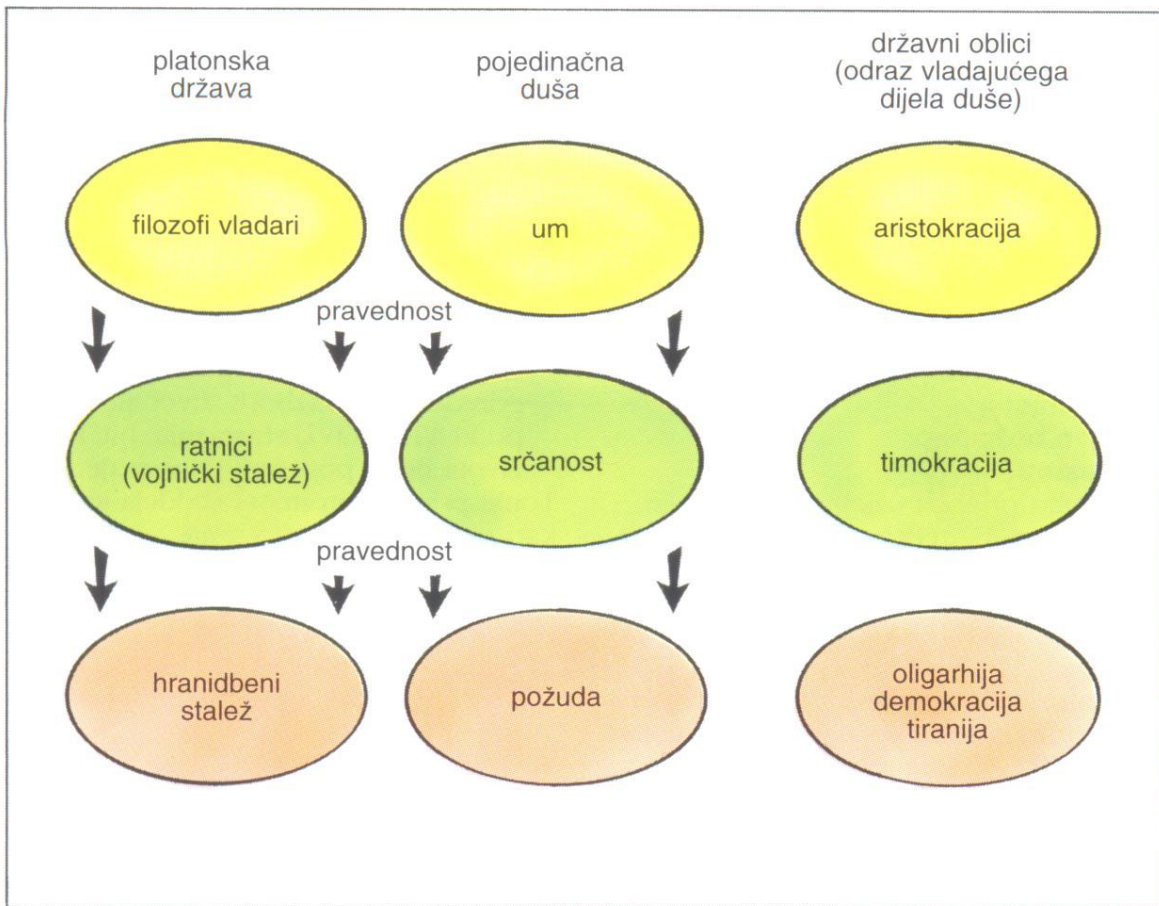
platonska država

pojedinačna duša

državni oblici (odraz vladajućega dijela duše)

filozofi vladari

um

aristokracija

pravednost

ratnici (vojnički stalež)

srčanost

timokracija

pravednost

hranidbeni stalež

požuda

oligarhija demokracija tiranija